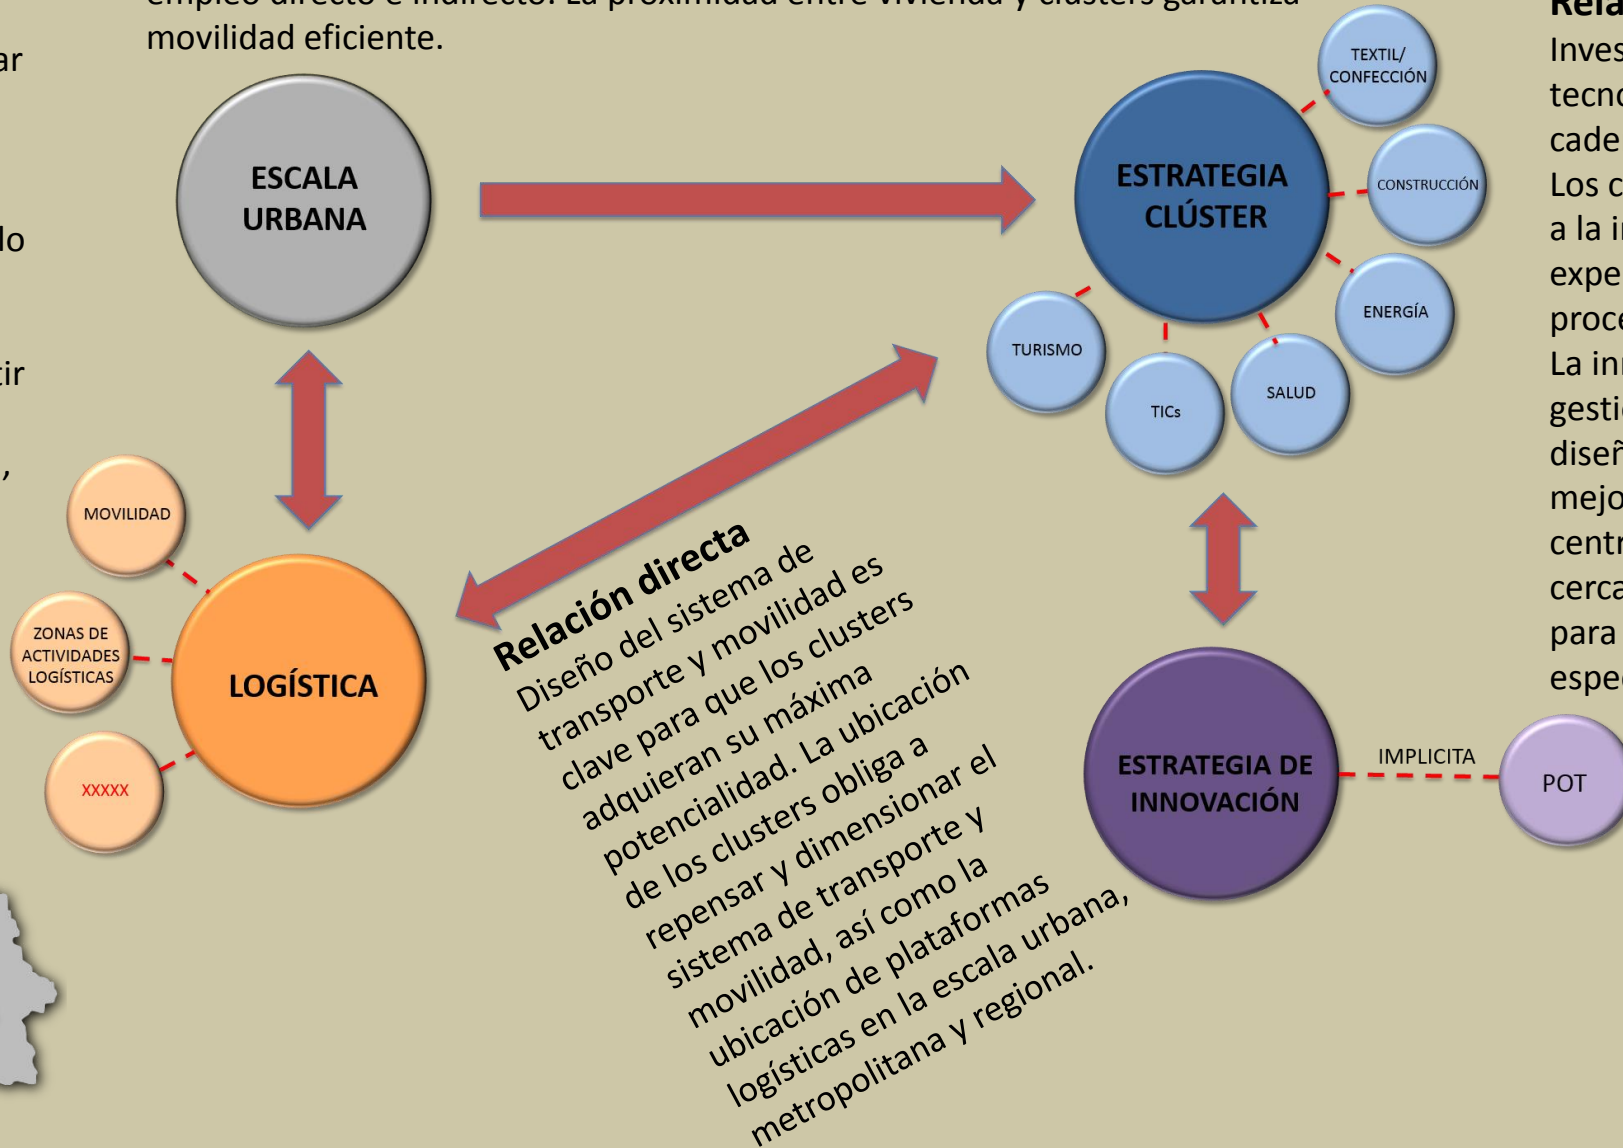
ar

lo

tir

,

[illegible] movilidad eficiente.

ESCALA URBANA

ESTRATEGIA CLÚSTER

TEXTIL/ CONFECCIÓN

CONSTRUCCIÓN

ENERGÍA

SALUD

TICs

TURISMO

MOVILIDAD

ZONAS DE ACTIVIDADES LOGÍSTICAS

LOGÍSTICA

XXXXX

Relación directa
Diseño del sistema de transporte y movilidad es clave para que los clusters adquieran su máxima potencialidad. La ubicación de los clusters obliga a repensar y dimensionar el sistema de transporte y movilidad, así como la ubicación de plataformas logísticas en la escala urbana, metropolitana y regional.

ESTRATEGIA DE INNOVACIÓN

IMPLICITA

POT

Rela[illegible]
Inves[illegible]
tecn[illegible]
cade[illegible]
Los c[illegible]
a la i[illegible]
expe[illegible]
proc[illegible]
La in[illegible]
gesti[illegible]
diseñ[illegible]
mejo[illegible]
centr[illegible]
cerca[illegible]
para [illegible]
espe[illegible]